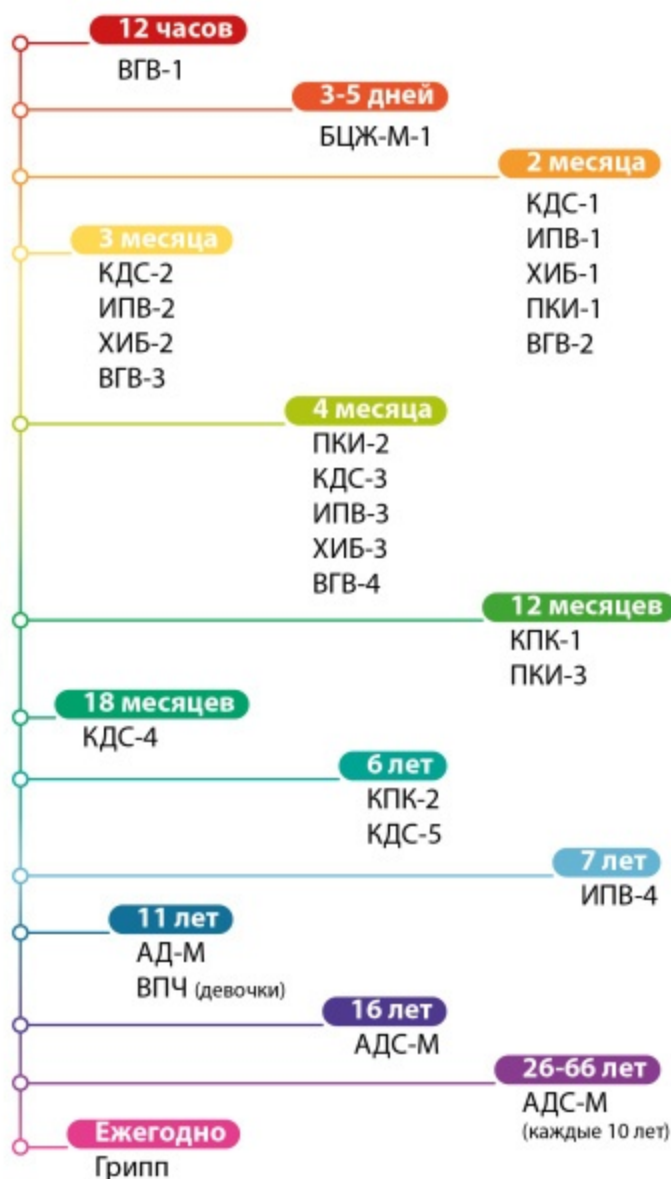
12 часов
ВГВ-1

3-5 дней
БЦЖ-М-1

2 месяца
КДС-1
ИПВ-1
ХИБ-1
ПКИ-1
ВГВ-2

3 месяца
КДС-2
ИПВ-2
ХИБ-2
ВГВ-3

4 месяца
ПКИ-2
КДС-3
ИПВ-3
ХИБ-3
ВГВ-4

12 месяцев
КПК-1
ПКИ-3

18 месяцев
КДС-4

6 лет
КПК-2
КДС-5

7 лет
ИПВ-4

11 лет
АД-М
ВПЧ (девочки)

16 лет
АДС-М

26-66 лет
АДС-М
(каждые 10 лет)

Ежегодно
Грипп